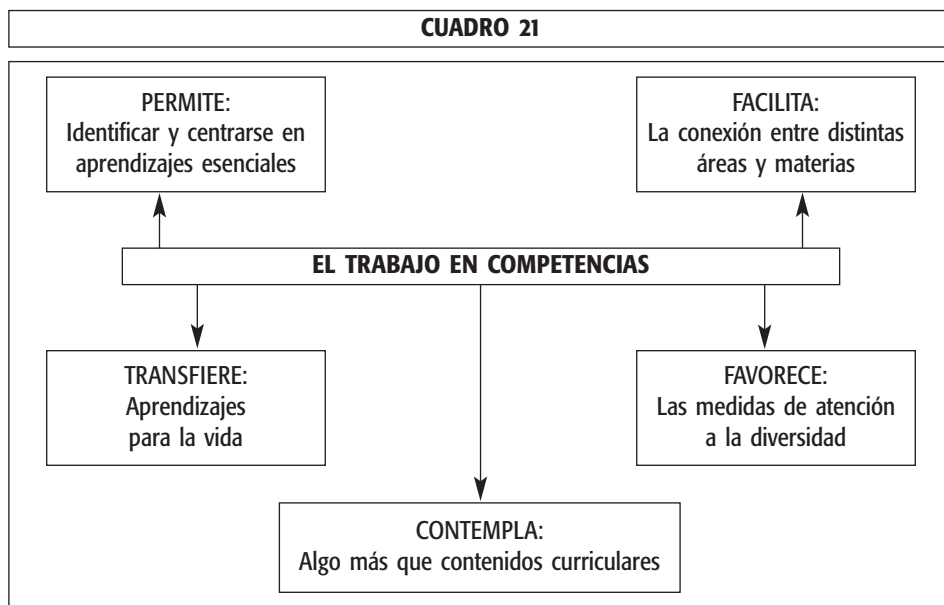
CUADRO 21

PERMITE:
Identificar y centrarse en aprendizajes esenciales

FACILITA:
La conexión entre distintas áreas y materias

EL TRABAJO EN COMPETENCIAS

TRANSFIERE:
Aprendizajes para la vida

FAVORECE:
Las medidas de atención a la diversidad

CONTEMPLA:
Algo más que contenidos curriculares